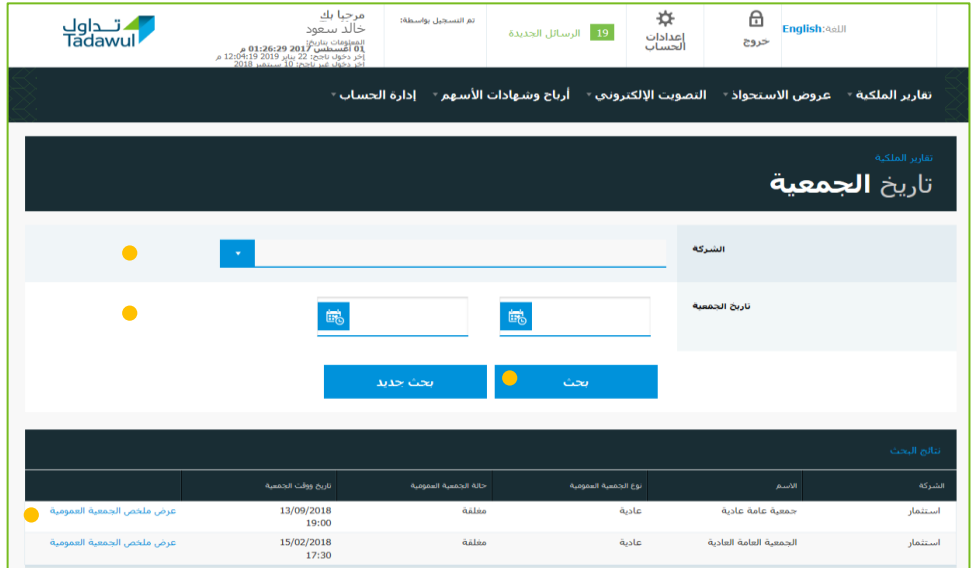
تـداول
Tadawul

مرحبا بك
خالد سعود
المعلومات بتاريخ
01 أغسطس 2017 01:26:29 م
آخر دخول ناجح: 22 يناير 2019 12:04:19 م
آخر دخول غير ناجح: 10 سبتمبر 2018

تم التسجيل بواسطة:

19 الرسائل الجديدة

إعدادات الحساب

خروج

اللغة: English

تقارير الملكية ▾ عروض الاستحواذ ▾ التصويت الإلكتروني ▾ أرباح وشهادات الأسهم ▾ إدارة الحساب ▾

تقارير الملكية
تاريخ الجمعية

الشركة

تاريخ الجمعية

بحث
بحث جديد

نتائج البحث

| الشركة | الاسم | نوع الجمعية العمومية | حالة الجمعية العمومية | تاريخ ووقت الجمعية | |
|---|---|---|---|---|---|
| استثمار | جمعية عامة عادية | عادية | مغلقة | 13/09/2018 19:00 | عرض ملخص الجمعية العمومية |
| استثمار | الجمعية العامة العادية | عادية | مغلقة | 15/02/2018 17:30 | عرض ملخص الجمعية العمومية |